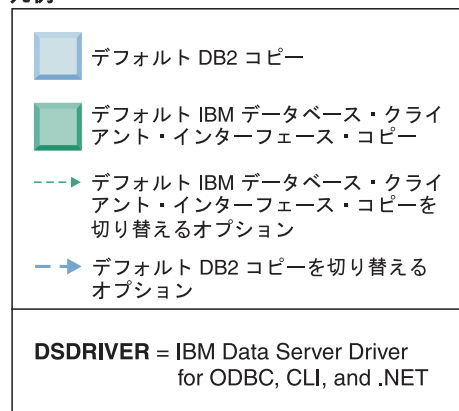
凡例

デフォルト DB2 コピー

デフォルト IBM データベース・クライアント・インターフェース・コピー

デフォルト IBM データベース・クライアント・インターフェース・コピーを切り替えるオプション

デフォルト DB2 コピーを切り替えるオプション

**DSDRIVER** = IBM Data Server Driver for ODBC, CLI, and .NET